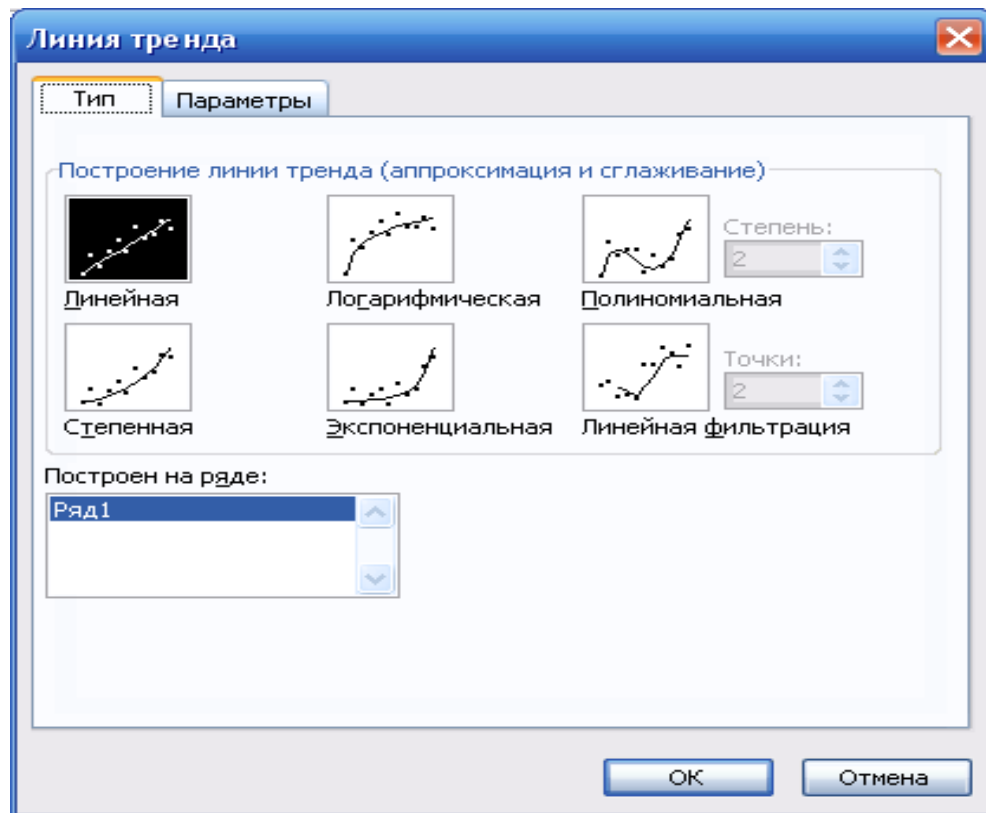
Линия тренда

Тип
Параметры

Построение линии тренда (аппроксимация и сглаживание)

Линейная
Логарифмическая
Полиномиальная
Степень:
2

Степенная
Экспоненциальная
Линейная фильтрация
Точки:
2

Построен на ряде:
Ряд1

ОК
Отмена